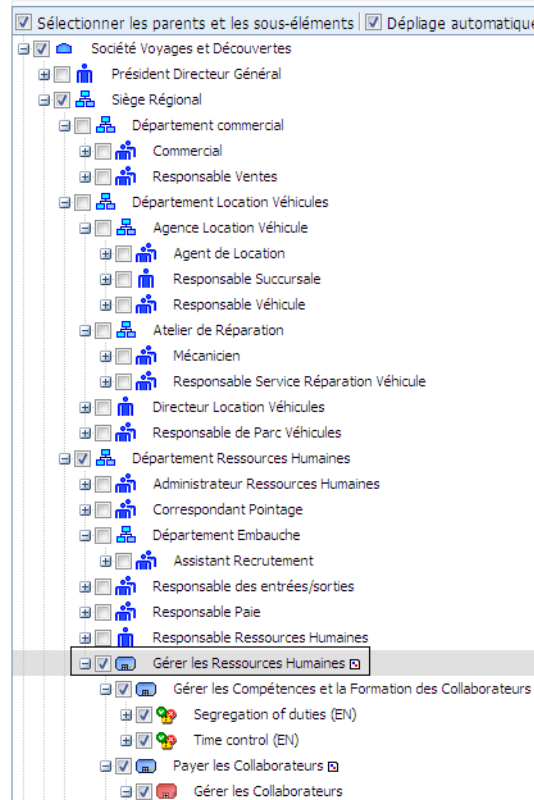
Sélectionner les parents et les sous-éléments | Dépliage automatique

Société Voyages et Découvertes
Président Directeur Général
Siège Régional
Département commercial
Commercial
Responsable Ventes
Département Location Véhicules
Agence Location Véhicule
Agent de Location
Responsable Succursale
Responsable Véhicule
Atelier de Réparation
Mécanicien
Responsable Service Réparation Véhicule
Directeur Location Véhicules
Responsable de Parc Véhicules
Département Ressources Humaines
Administrateur Ressources Humaines
Correspondant Pointage
Département Embauche
Assistant Recrutement
Responsable des entrées/sorties
Responsable Paie
Responsable Ressources Humaines
Gérer les Ressources Humaines
Gérer les Compétences et la Formation des Collaborateurs
Segregation of duties (EN)
Time control (EN)
Payer les Collaborateurs
Gérer les Collaborateurs